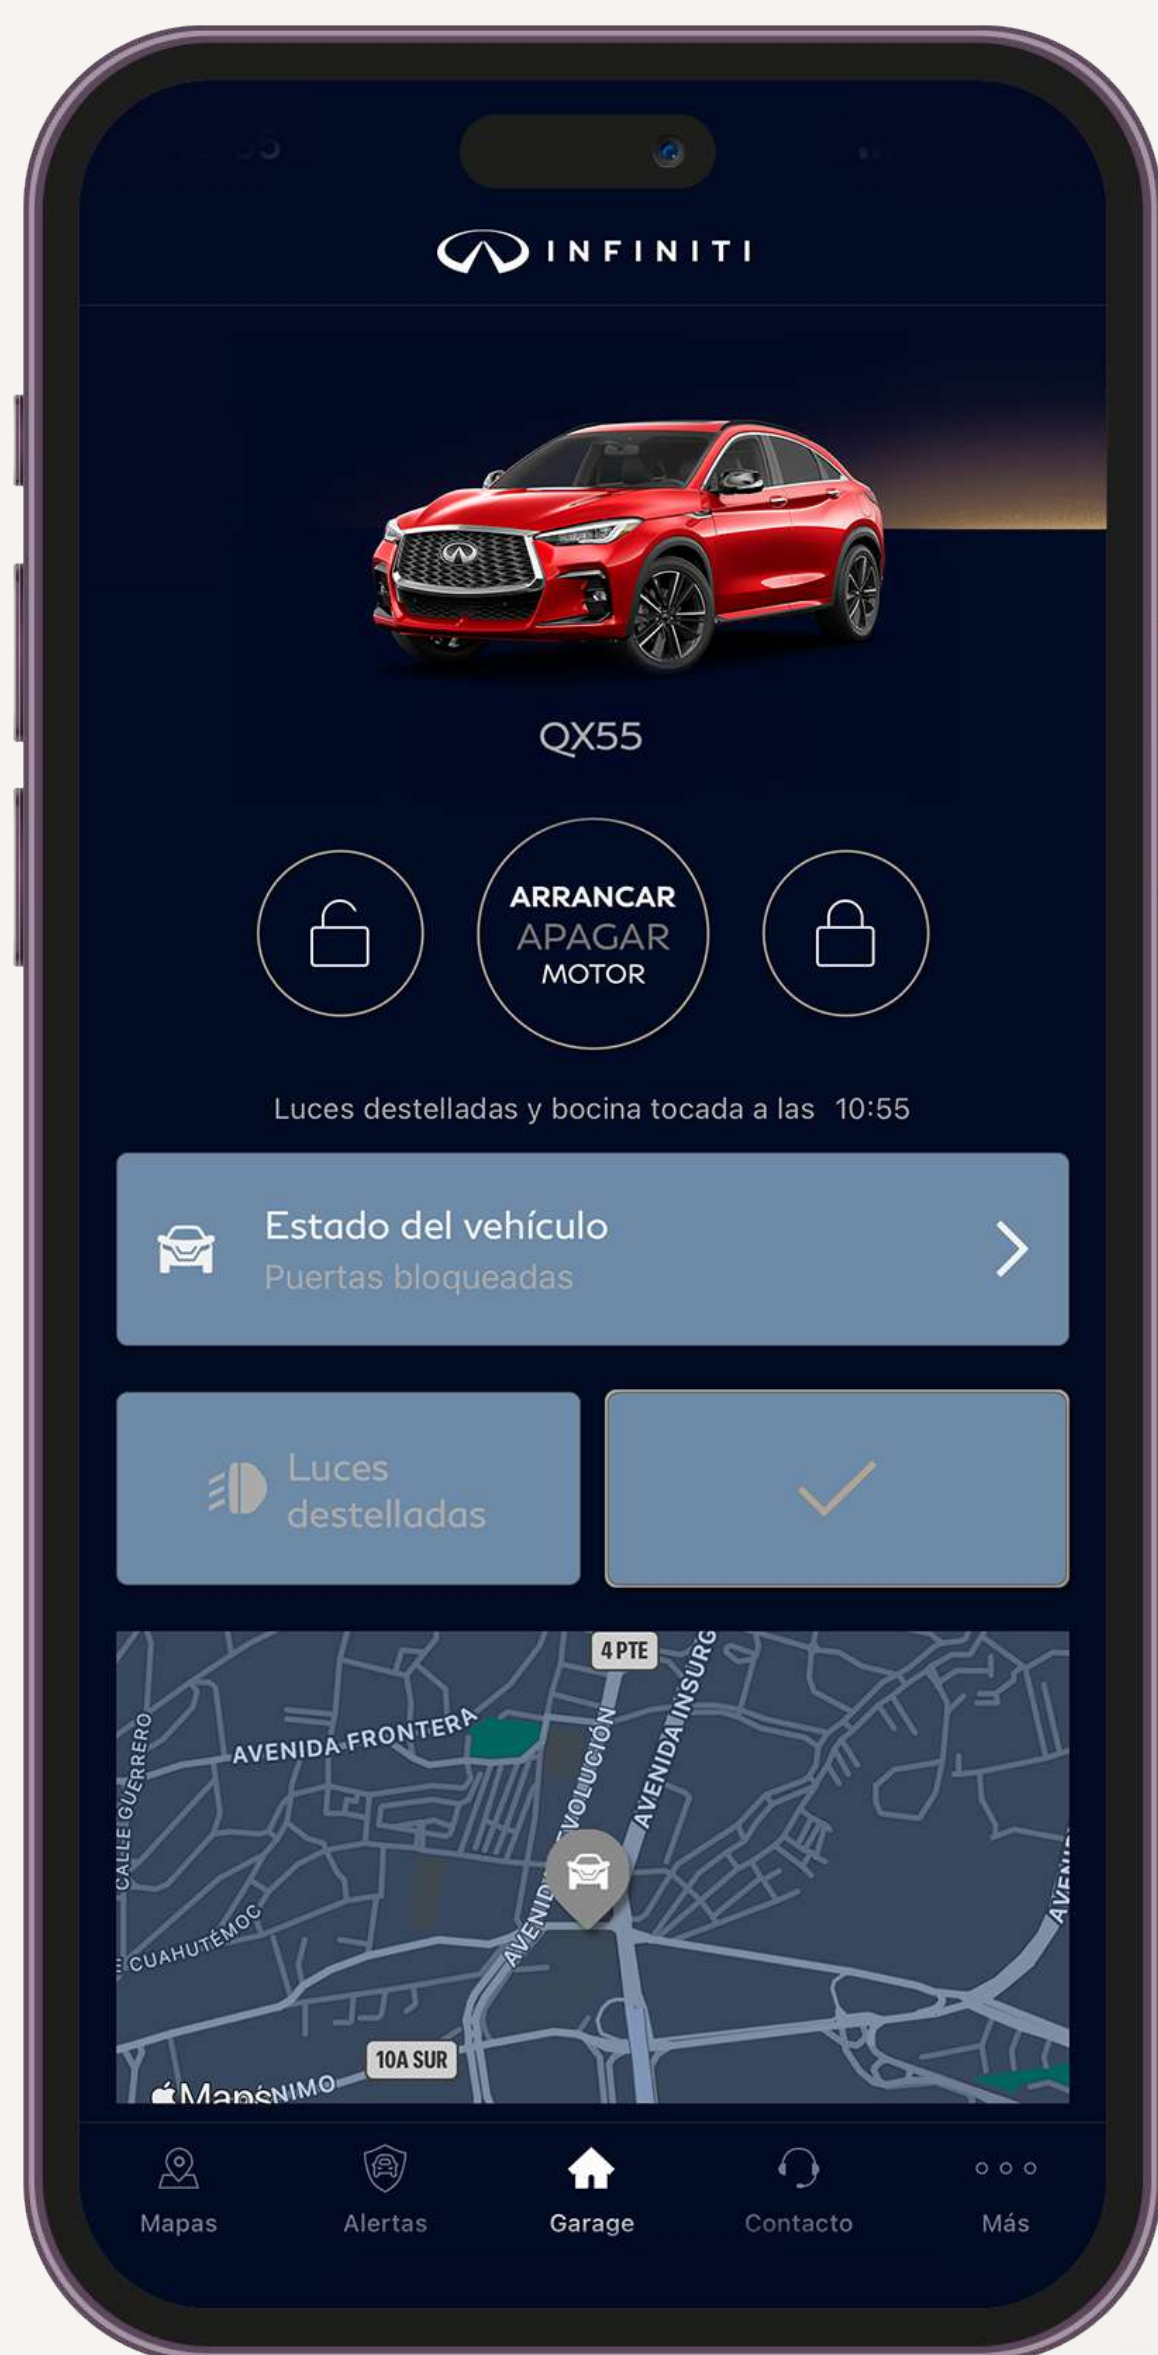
INFINITI

QX55

ARRANCAR
APAGAR
MOTOR

Luces destelladas y bocina tocada a las 10:55

Estado del vehículo
Puertas bloqueadas

Luces destelladas

4 PTE
AVENIDA FRONTERA
CALLE GUERRERO
AVENIDA REVOLUCIÓN
AVENIDA INSURG
CUAHUTÉMOC
AVENIDA
AVENIDA
10A SUR
Maps
NIMO

Mapas
Alertas
Garage
Contacto
Más